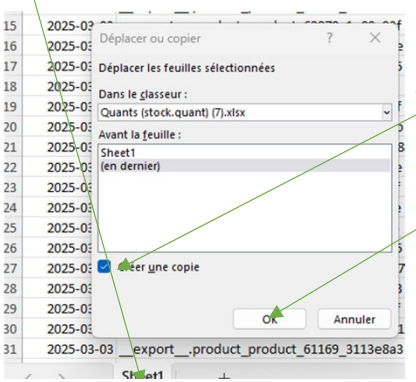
15 2025-03-0
16 2025-03-0
17 2025-03-0
18 2025-03-0
19 2025-03-0
20 2025-03-0
21 2025-03-0
22 2025-03-0
23 2025-03-0
24 2025-03-0
25 2025-03-0
26 2025-03-0
27 2025-03-0
28 2025-03-0
29 2025-03-0
30 2025-03-0
31 2025-03-03 __export__.product_product_61169_3113e8a3

Déplacer ou copier
?
×
Déplacer les feuilles sélectionnées
Dans le classeur :
Quants (stock.quant) (7).xlsx
Avant la feuille :
Sheet1
(en dernier)
Créer une copie
OK
Annuler

Sheet1
+